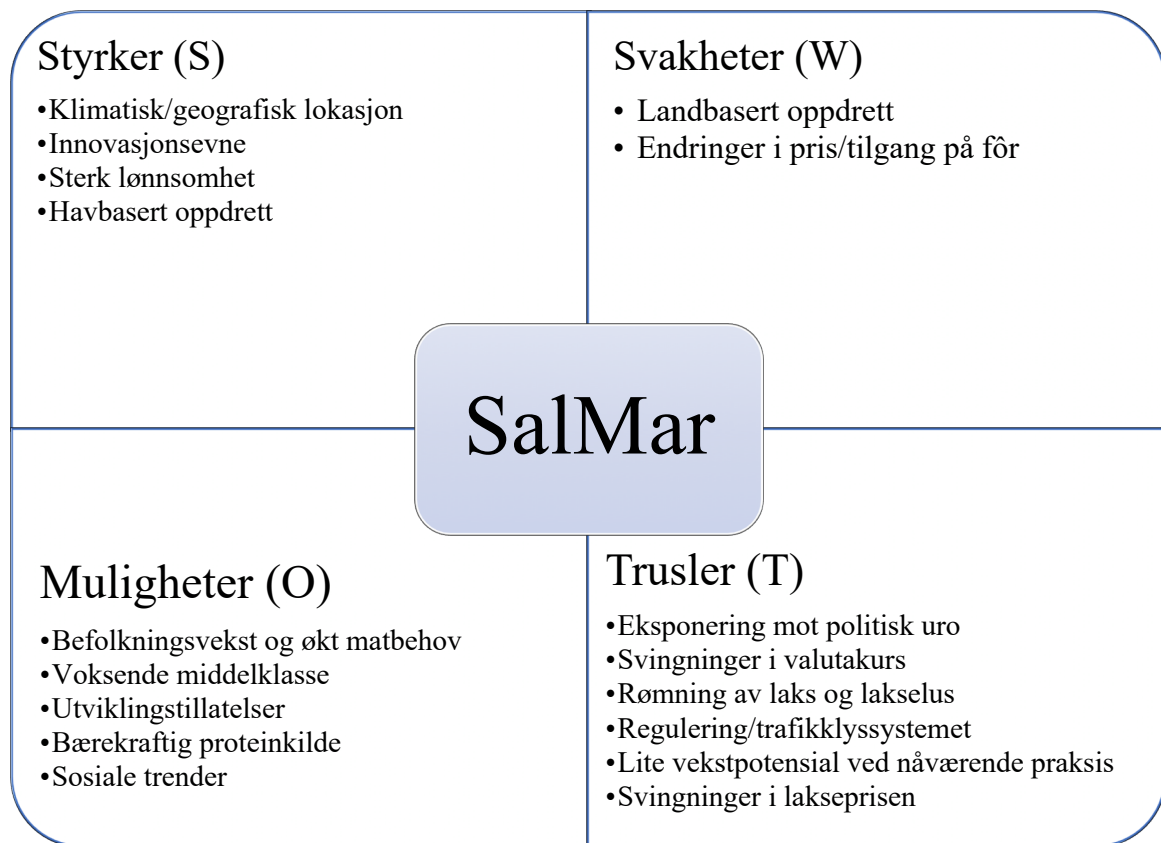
Styrker (S)

•Klimatisk/geografisk lokasjon
•Innovasjonsevne
•Sterk lønnsomhet
•Havbasert oppdrett

Svakheter (W)

• Landbasert oppdrett
• Endringer i pris/tilgang på fôr

SalMar

Muligheter (O)

•Befolkningsvekst og økt matbehov
•Voksende middelklasse
•Utviklingstillatelser
•Bærekraftig proteinkilde
•Sosiale trender

Trusler (T)

•Eksponering mot politisk uro
•Svingninger i valutakurs
•Rømning av laks og lakselus
•Regulering/trafikklyssystemet
•Lite vekstpotensial ved nåværende praksis
•Svingninger i lakseprisen